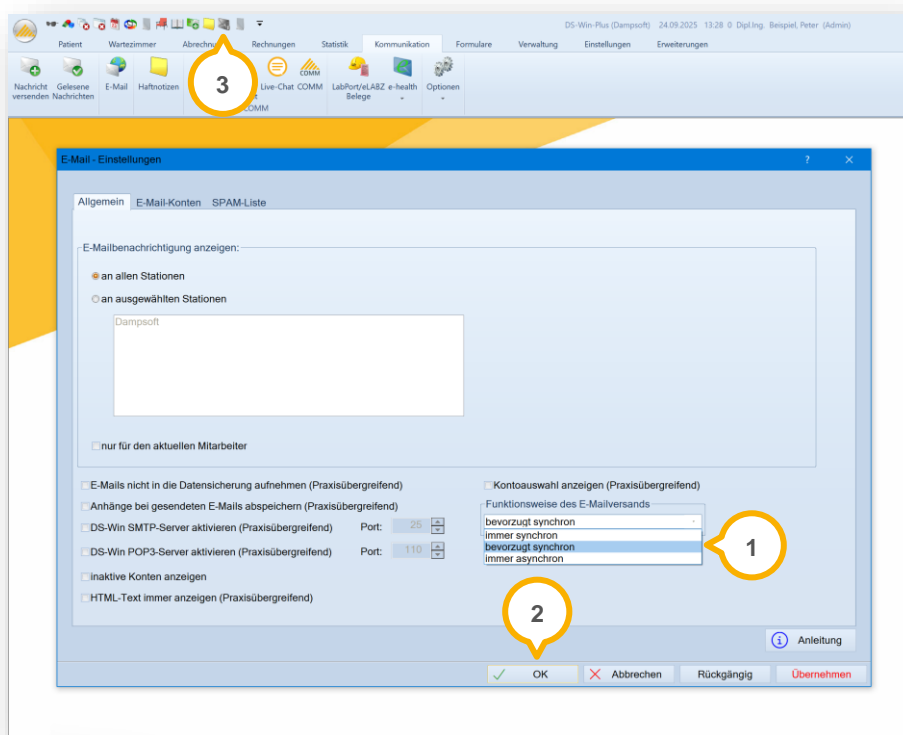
DS-Win-Plus (Dampsoft) 24.09.2025 13:28 0 Dipl.Ing. Beispiel, Peter (Admin)

Patient Wartezimmer Abrechn Rechnungen Statistik Kommunikation Formulare Verwaltung Einstellungen Erweiterungen

Nachricht versenden Gelesene Nachrichten E-Mail Haftnotizen Live-Chat COMM COMM LabPort/eLABZ Belege e-health Optionen

3

E-Mail - Einstellungen ? ✕

Allgemein E-Mail-Konten SPAM-Liste

E-Mailbenachrichtigung anzeigen:

an allen Stationen

an ausgewählten Stationen

Dampsoft

nur für den aktuellen Mitarbeiter

E-Mails nicht in die Datensicherung aufnehmen (Praxisübergreifend)

Anhänge bei gesendeten E-Mails abspeichern (Praxisübergreifend)

DS-Win SMTP-Server aktivieren (Praxisübergreifend) Port: 25

DS-Win POP3-Server aktivieren (Praxisübergreifend) Port: 110

inaktive Konten anzeigen

HTML-Text immer anzeigen (Praxisübergreifend)

Kontoauswahl anzeigen (Praxisübergreifend)

Funktionsweise des E-Mailversands

bevorzugt synchron

immer synchron

bevorzugt synchron

immer asynchron

1

2

Anleitung

OK Abbrechen Rückgängig Übernehmen